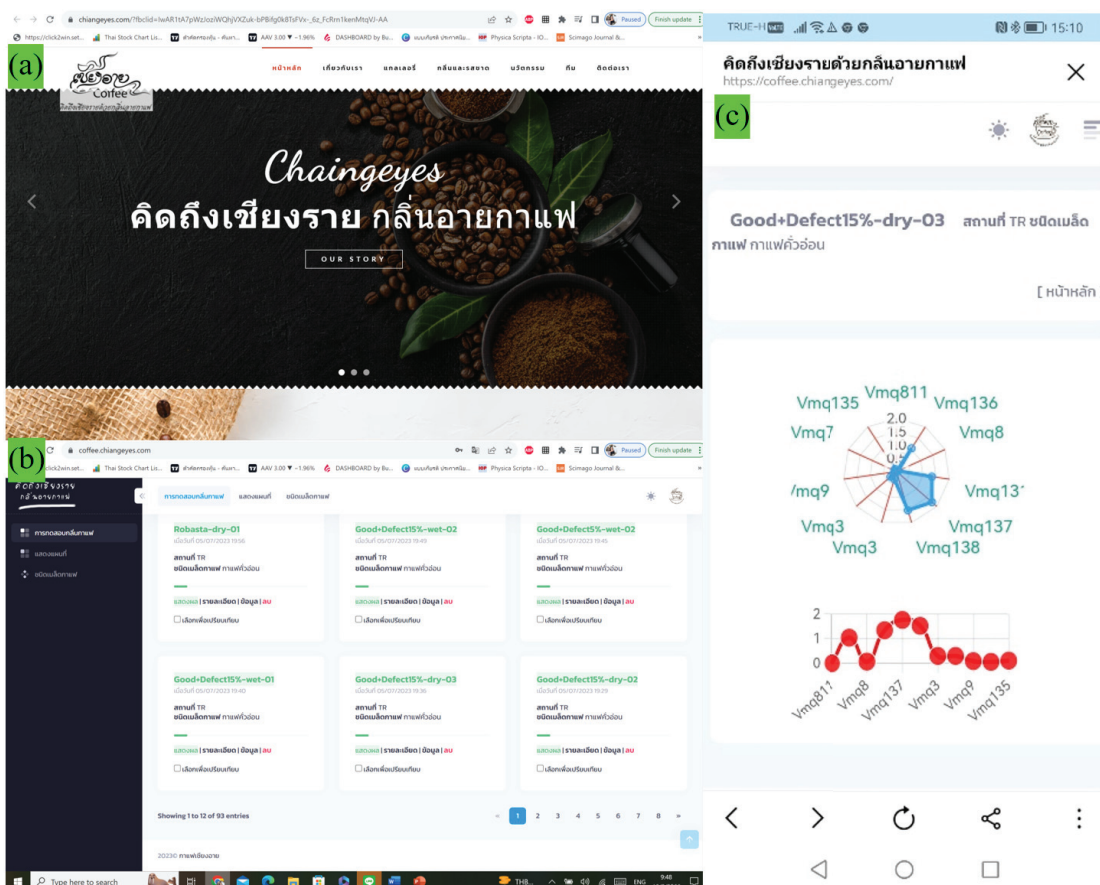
(a)

chiangeyes.com/?fbclid=IwAR1tA7pWzoziWQhjVXZuk-bPBifg0k8TsFVx-_6z_FcRm1kenMtqVJ-AA

Paused | Finish update

https://click2win.set... | Thai Stock Chart Lis... | AAV 3.00 ▼ -1.96% | DASHBOARD by Bu... | Physica Scripta - IO... | Scimago Journal &...

Coffee

หน้าหลัก | เกี่ยวกับเรา | แกลเลอรี่ | กลิ่นและรสชาด | นวัตกรรม | ทีม | ติดต่อเรา

Chaingeyes

คิดถึงเชียงราย กลิ่นอายกาแฟ

OUR STORY

(b)

coffee.chiangeyes.com

Paused | Finish update

https://click2win.set... | Thai Stock Chart Lis... | AAV 3.00 ▼ -1.96% | DASHBOARD by Bu... | Physica Scripta - IO... | Scimago Journal &...

คิดถึงเชียงราย กลิ่นอายกาแฟ

การทดสอบกลิ่นกาแฟ | แสดงแผนที่ | ชนิดเมล็ดกาแฟ

การทดสอบกลิ่นกาแฟ
แสดงแผนที่
ชนิดเมล็ดกาแฟ

Robasta-dry-01
เมื่อวันที่ 05/07/2023 19:56
สถานที่ TR
ชนิดเมล็ดกาแฟ กาแฟคั่วอ่อน
แสดงผล | รายละเอียด | ข้อมูล | ลบ
เลือกเพื่อเปรียบเทียบ

Good+Defect15%-wet-02
เมื่อวันที่ 05/07/2023 19:49
สถานที่ TR
ชนิดเมล็ดกาแฟ กาแฟคั่วอ่อน
แสดงผล | รายละเอียด | ข้อมูล | ลบ
เลือกเพื่อเปรียบเทียบ

Good+Defect5%-wet-02
เมื่อวันที่ 05/07/2023 19:45
สถานที่ TR
ชนิดเมล็ดกาแฟ กาแฟคั่วอ่อน
แสดงผล | รายละเอียด | ข้อมูล | ลบ
เลือกเพื่อเปรียบเทียบ

Good+Defect15%-wet-01
เมื่อวันที่ 05/07/2023 19:40
สถานที่ TR
ชนิดเมล็ดกาแฟ กาแฟคั่วอ่อน
แสดงผล | รายละเอียด | ข้อมูล | ลบ
เลือกเพื่อเปรียบเทียบ

Good+Defect15%-dry-03
เมื่อวันที่ 05/07/2023 19:36
สถานที่ TR
ชนิดเมล็ดกาแฟ กาแฟคั่วอ่อน
แสดงผล | รายละเอียด | ข้อมูล | ลบ
เลือกเพื่อเปรียบเทียบ

Good+Defect5%-dry-02
เมื่อวันที่ 05/07/2023 19:29
สถานที่ TR
ชนิดเมล็ดกาแฟ กาแฟคั่วอ่อน
แสดงผล | รายละเอียด | ข้อมูล | ลบ
เลือกเพื่อเปรียบเทียบ

Showing 1 to 12 of 93 entries

« 1 2 3 4 5 6 7 8 »

2023© กาแฟเชียงราย

Type here to search | THB... | ENG | 9:48

(c)

TRUE-H | 15:10

คิดถึงเชียงรายด้วยกลิ่นอายกาแฟ
https://coffee.chiangeyes.com/

Good+Defect15%-dry-03 สถานที่ TR ชนิดเมล็ดกาแฟ กาแฟคั่วอ่อน

[ หน้าหลัก

Vmq135 Vmq811 Vmq136 Vmq7 Vmq8 Vmq9 Vmq137 Vmq3 Vmq137 Vmq3 Vmq138
2.0 1.5 1.0 0.5

2 1 0
Vmq811 Vmq8 Vmq137 Vmq3 Vmq9 Vmq135